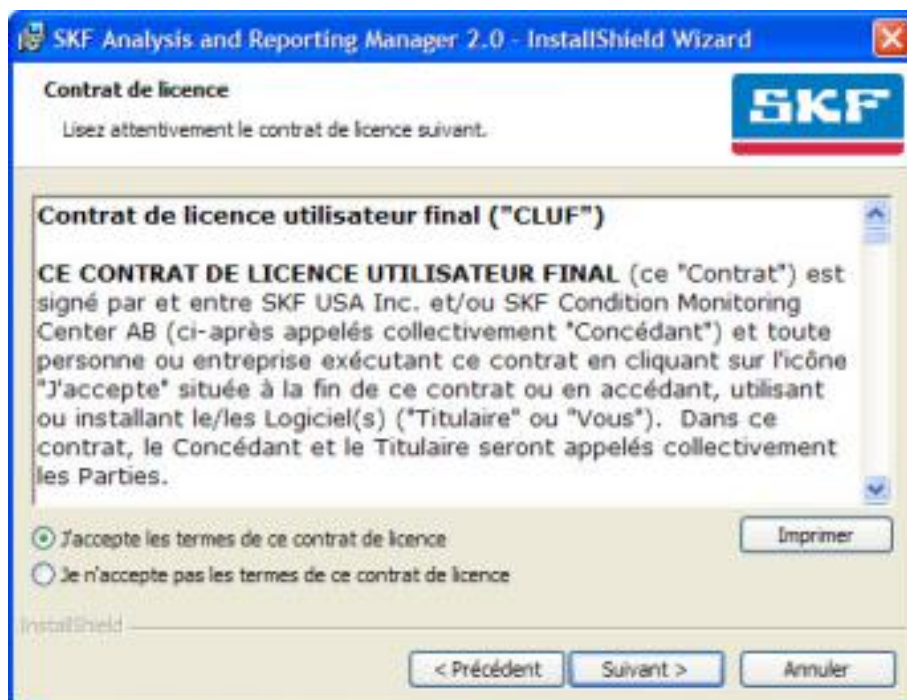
SKF Analysis and Reporting Manager 2.0 - InstallShield Wizard

Contrat de licence

Lisez attentivement le contrat de licence suivant.

SKF

Contrat de licence utilisateur final ("CLUF")

CE CONTRAT DE LICENCE UTILISATEUR FINAL (ce "Contrat") est signé par et entre SKF USA Inc. et/ou SKF Condition Monitoring Center AB (ci-après appelés collectivement "Concédant") et toute personne ou entreprise exécutant ce contrat en cliquant sur l'icône "J'accepte" située à la fin de ce contrat ou en accédant, utilisant ou installant le/les Logiciel(s) ("Titulaire" ou "Vous"). Dans ce contrat, le Concédant et le Titulaire seront appelés collectivement les Parties.

J'accepte les termes de ce contrat de licence

Je n'accepte pas les termes de ce contrat de licence

Imprimer

InstallShield

< Précédent

Suivant >

Annuler